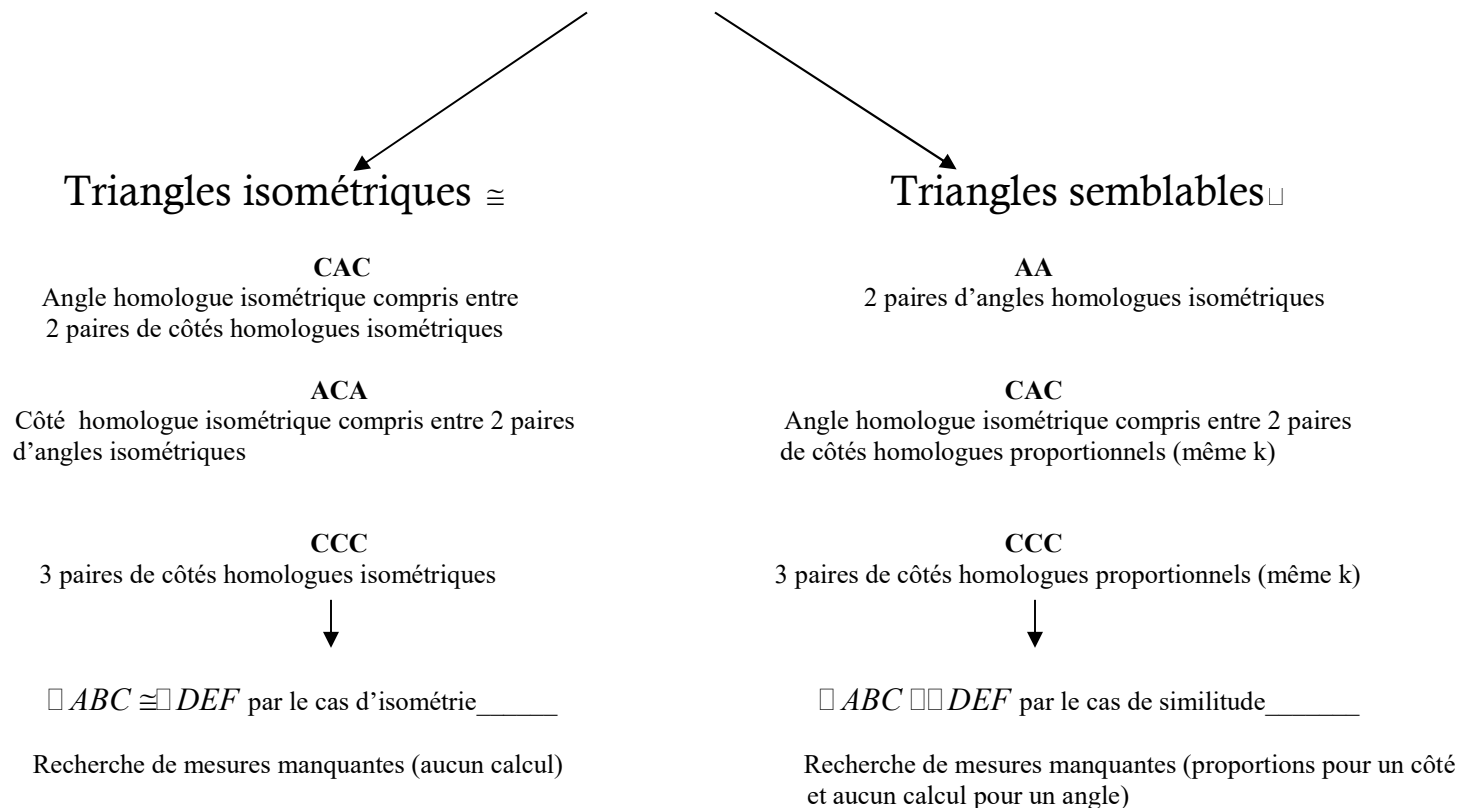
Triangles isométriques $\cong$

Triangles semblables□

**CAC**
Angle homologue isométrique compris entre 2 paires de côtés homologues isométriques

**ACA**
Côté homologue isométrique compris entre 2 paires d'angles isométriques

**CCC**
3 paires de côtés homologues isométriques

□ $ABC \cong$ □ $DEF$ par le cas d'isométrie______

Recherche de mesures manquantes (aucun calcul)

**AA**
2 paires d'angles homologues isométriques

**CAC**
Angle homologue isométrique compris entre 2 paires de côtés homologues proportionnels (même k)

**CCC**
3 paires de côtés homologues proportionnels (même k)

□ $ABC$ □□ $DEF$ par le cas de similitude_______

Recherche de mesures manquantes (proportions pour un côté et aucun calcul pour un angle)